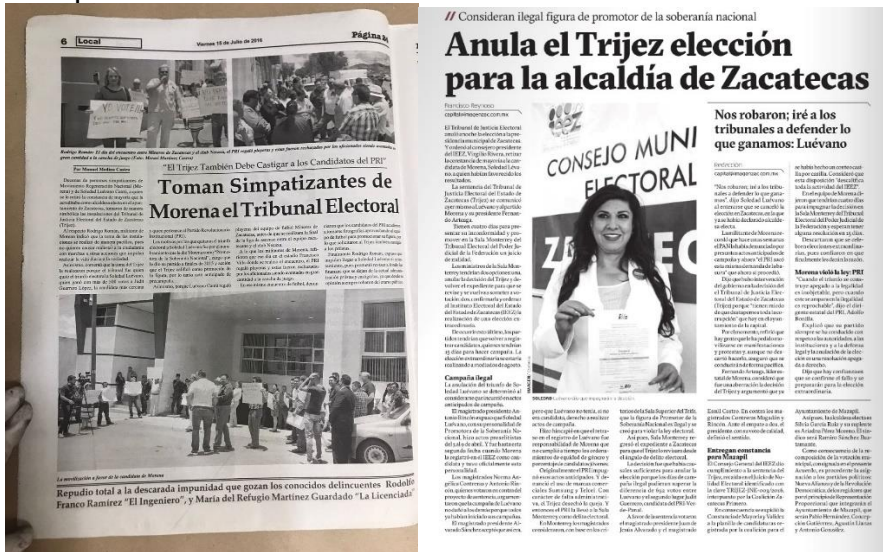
6 Local Viernes 15 de Julio de 2016 Página

"El Trijez También Debe Castigar a los Candidatos del PRI"

Toman Simpatizantes de Morena el Tribunal Electoral

Repudio total a la descarada impunidad que gozan los conocidos delincuentes Rodolfo Franco Ramírez "El Ingeniero", y María del Refugio Martínez Guardado "La Licenciada"

// Consideran ilegal figura de promotor de la soberanía nacional

Anula el Trijez elección para la alcaldía de Zacatecas

Francisco Reynoso

CONSEJO MUNI ELECTORAL

Nos robaron; iré a los tribunales a defender lo que ganamos: Luévano

Campaña ilegal

Entregan constancia por Mazapil

Morena violó la ley: PRI